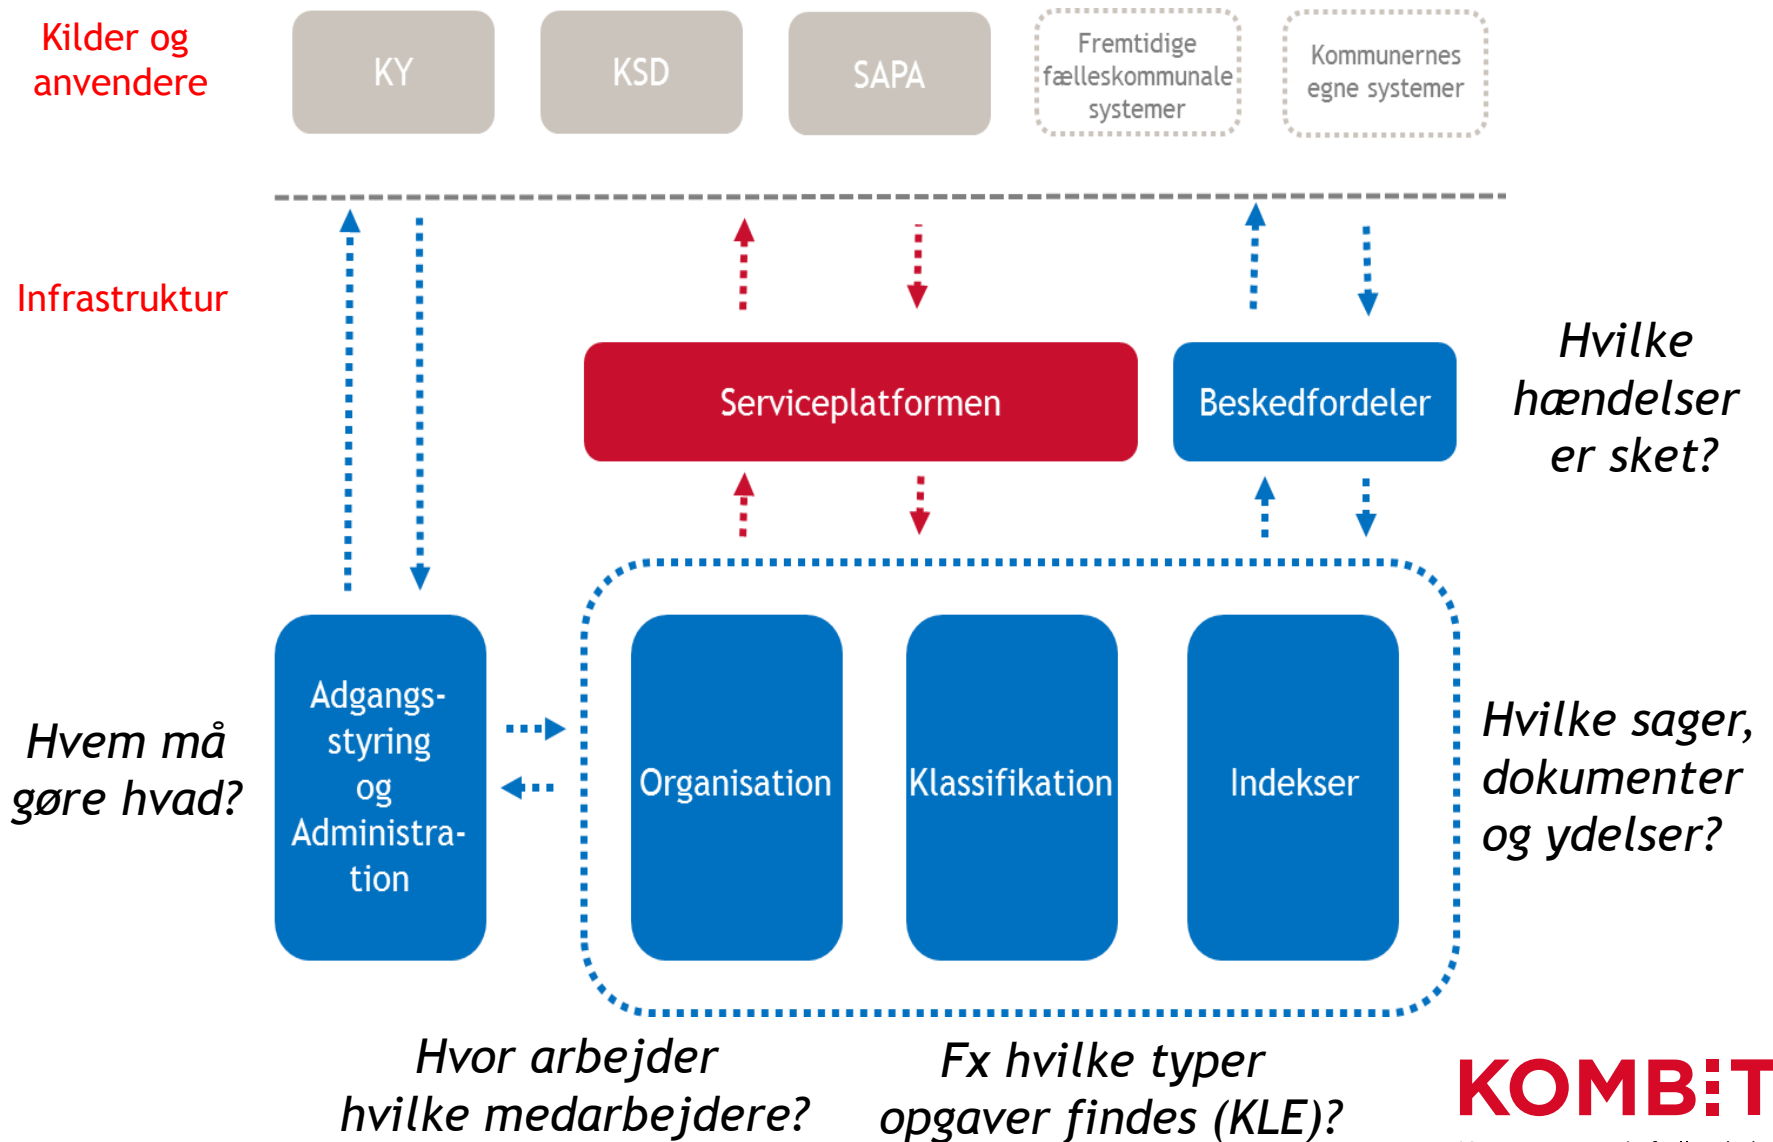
Kilder og anvendere

KY

KSD

SAPA

Fremtidige fælleskommunale systemer

Kommunernes egne systemer

Infrastruktur

Serviceplatformen

Beskedfordeler

Hvilke hændelser er sket?

Adgangsstyring og Administration

Organisation

Klassifikation

Indekser

Hvem må gøre hvad?

Hvilke sager, dokumenter og ydelser?

Hvor arbejder hvilke medarbejdere?

Fx hvilke typer opgaver findes (KLE)?

KOMBIT